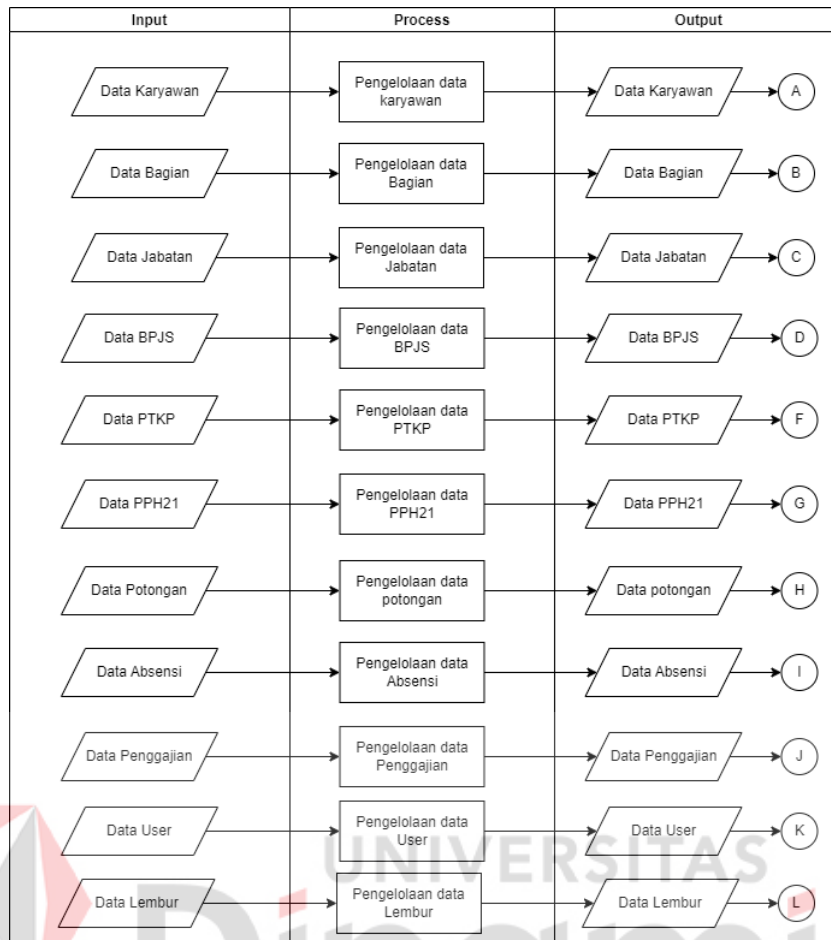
| Input | Process | Output |
|---|---|---|
| Data Karyawan | Pengelolaan data karyawan | Data Karyawan → A |
| Data Bagian | Pengelolaan data Bagian | Data Bagian → B |
| Data Jabatan | Pengelolaan data Jabatan | Data Jabatan → C |
| Data BPJS | Pengelolaan data BPJS | Data BPJS → D |
| Data PTKP | Pengelolaan data PTKP | Data PTKP → F |
| Data PPH21 | Pengelolaan data PPH21 | Data PPH21 → G |
| Data Potongan | Pengelolaan data potongan | Data potongan → H |
| Data Absensi | Pengelolaan data Absensi | Data Absensi → I |
| Data Penggajian | Pengelolaan data Penggajian | Data Penggajian → J |
| Data User | Pengelolaan data User | Data User → K |
| Data Lembur | Pengelolaan data Lembur | Data Lembur → L |

UNIVERSITAS